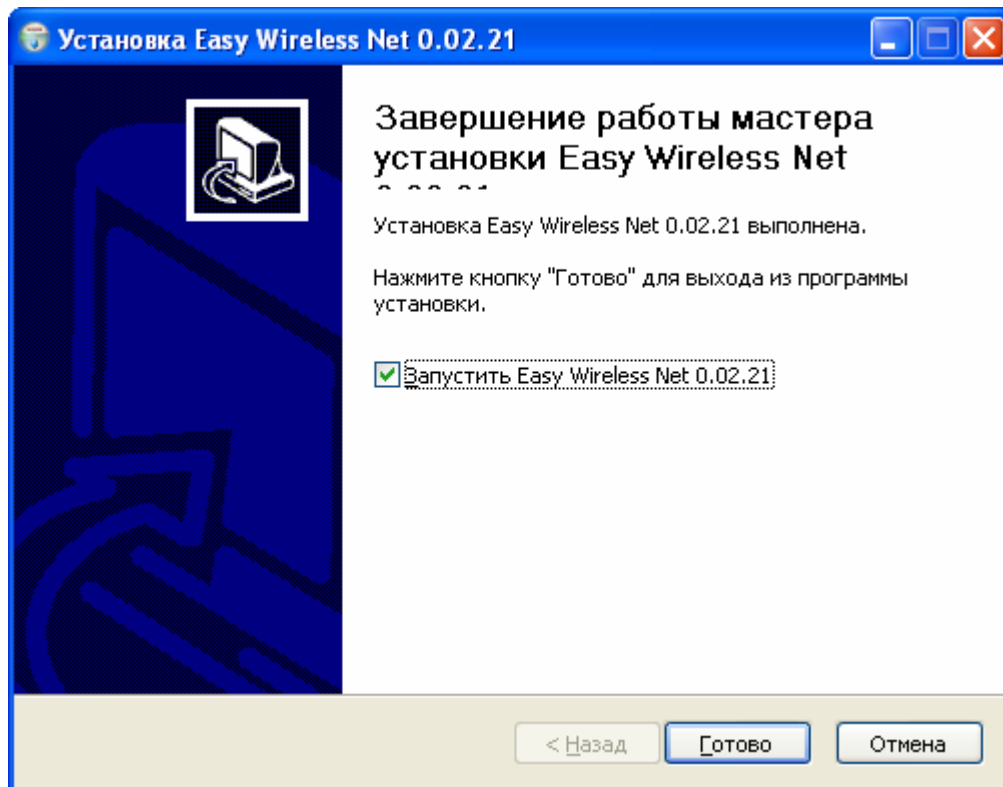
Установка Easy Wireless Net 0.02.21

Завершение работы мастера установки Easy Wireless Net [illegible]

Установка Easy Wireless Net 0.02.21 выполнена.

Нажмите кнопку "Готово" для выхода из программы установки.

Запустить Easy Wireless Net 0.02.21

< Назад
Готово
Отмена